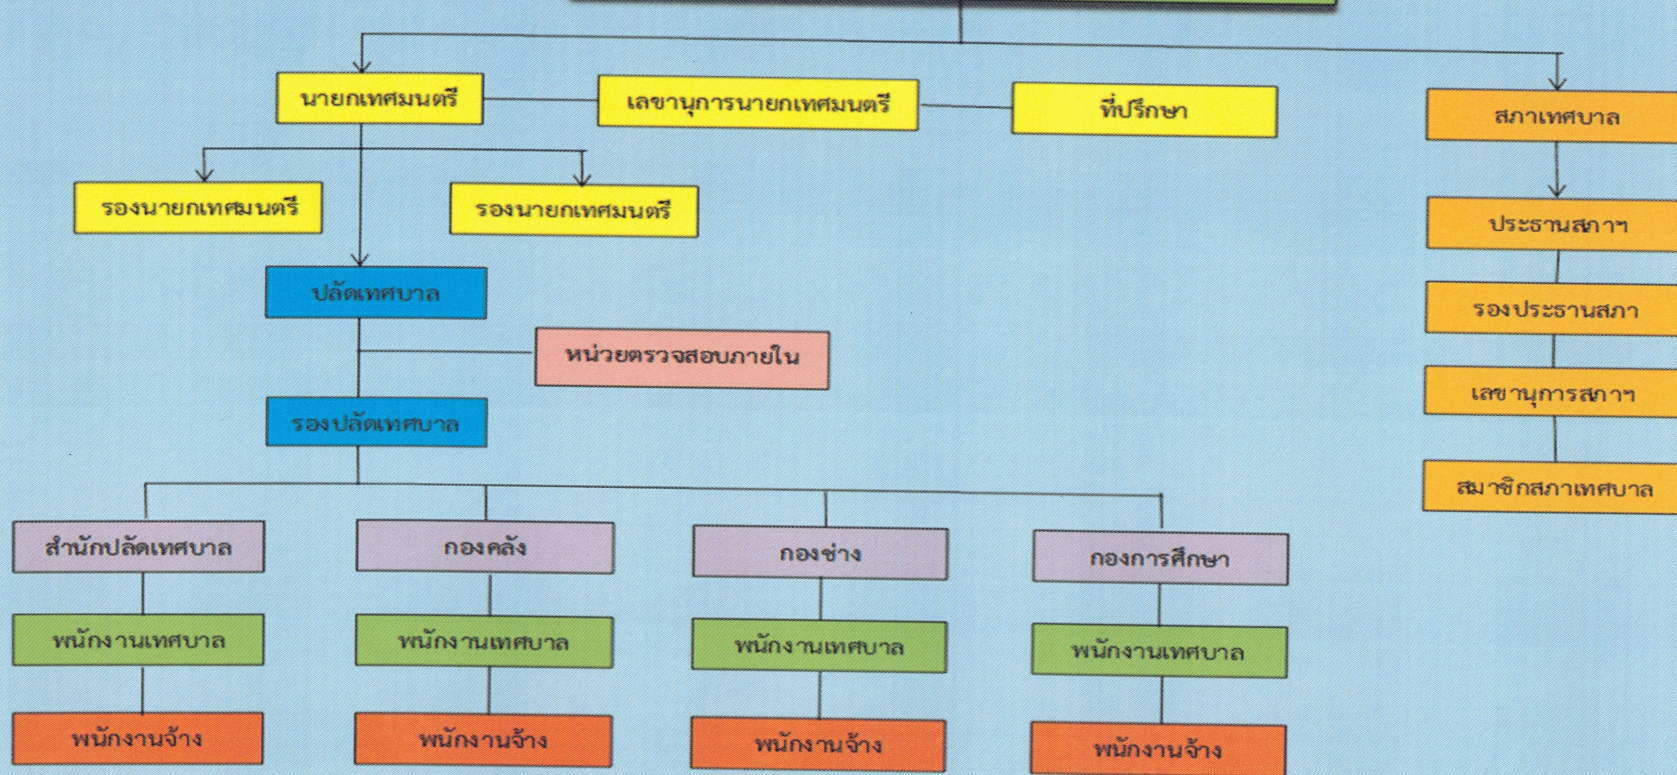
นายกเทศมนตรี

เลขานุการนายกเทศมนตรี

ที่ปรึกษา

สภาเทศบาล

รองนายกเทศมนตรี

รองนายกเทศมนตรี

ประธานสภาฯ

ปลัดเทศบาล

รองประธานสภา

หน่วยตรวจสอบภายใน

เลขานุการสภาฯ

รองปลัดเทศบาล

สมาชิกสภาเทศบาล

สำนักปลัดเทศบาล

พนักงานเทศบาล

พนักงานจ้าง

กองคลัง

พนักงานเทศบาล

พนักงานจ้าง

กองช่าง

พนักงานเทศบาล

พนักงานจ้าง

กองการศึกษา

พนักงานเทศบาล

พนักงานจ้าง